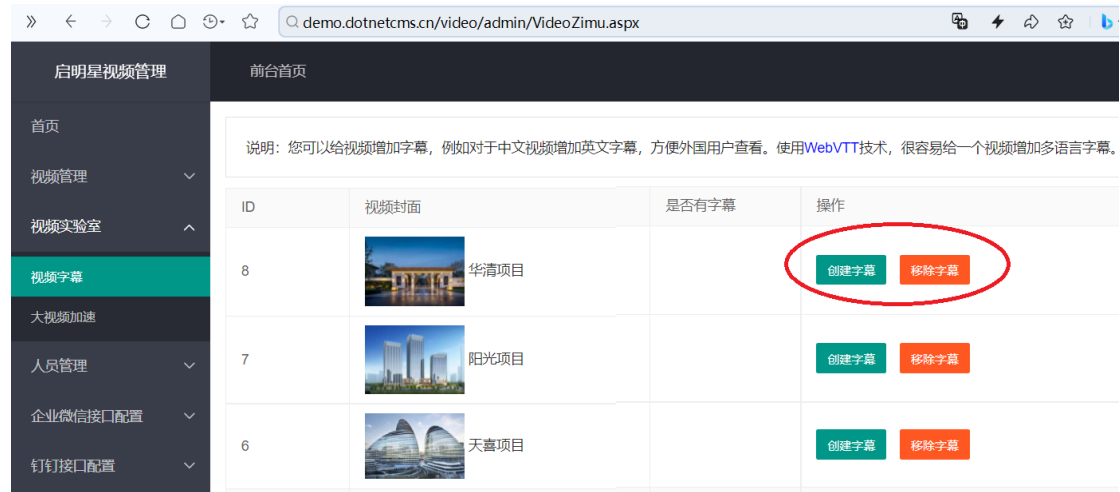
demo.dotnetcms.cn/video/admin/VideoZimu.aspx

启明星视频管理

前台首页

首页

视频管理

视频实验室

视频字幕

大视频加速

人员管理

企业微信接口配置

钉钉接口配置

说明：您可以给视频增加字幕，例如对于中文视频增加英文字幕，方便外国用户查看。使用WebVTT技术，很容易给一个视频增加多语言字幕。

| ID | 视频封面 | 是否有字幕 | 操作 |
|---|---|---|---|
| 8 | 华清项目 | | 创建字幕 移除字幕 |
| 7 | 阳光项目 | | 创建字幕 移除字幕 |
| 6 | 天喜项目 | | 创建字幕 移除字幕 |